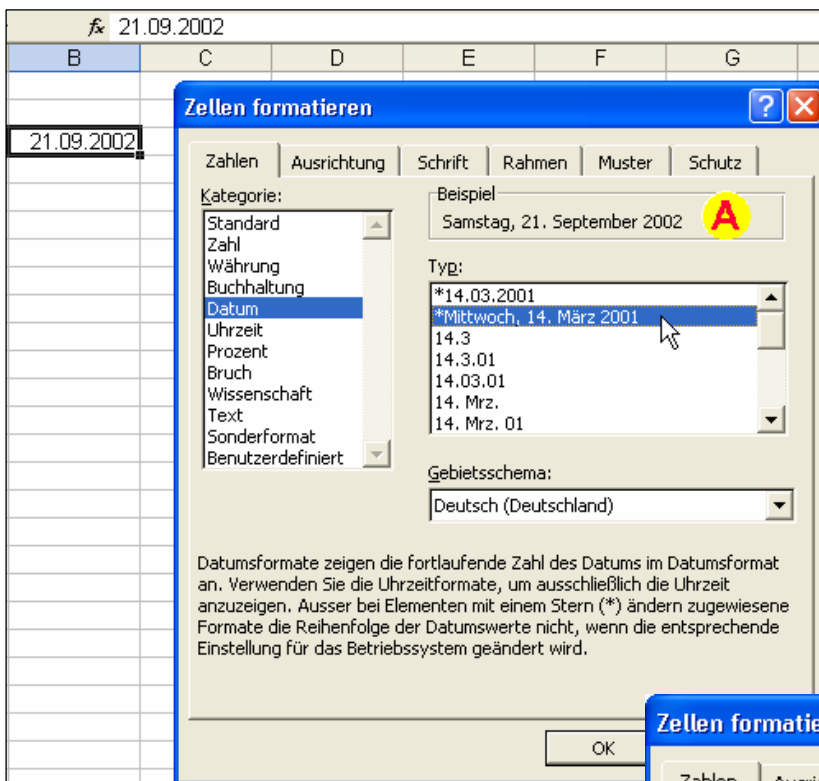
fx 21.09.2002

B C D E F G

21.09.2002

Zellen formatieren

? X

Zahlen | Ausrichtung | Schrift | Rahmen | Muster | Schutz

Kategorie:
Standard
Zahl
Währung
Buchhaltung
Datum
Uhrzeit
Prozent
Bruch
Wissenschaft
Text
Sonderformat
Benutzerdefiniert

Beispiel
Samstag, 21. September 2002

A

Typ:
*14.03.2001
*Mittwoch, 14. März 2001
14.3
14.3.01
14.03.01
14. Mrz.
14. Mrz. 01

Gebietsschema:
Deutsch (Deutschland)

Datumsformate zeigen die fortlaufende Zahl des Datums im Datumsformat an. Verwenden Sie die Uhrzeitformate, um ausschließlich die Uhrzeit anzuzeigen. Ausser bei Elementen mit einem Stern (*) ändern zugewiesene Formate die Reihenfolge der Datumswerte nicht, wenn die entsprechende Einstellung für das Betriebssystem geändert wird.

OK

Zellen formatie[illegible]

Zahlen Ausri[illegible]